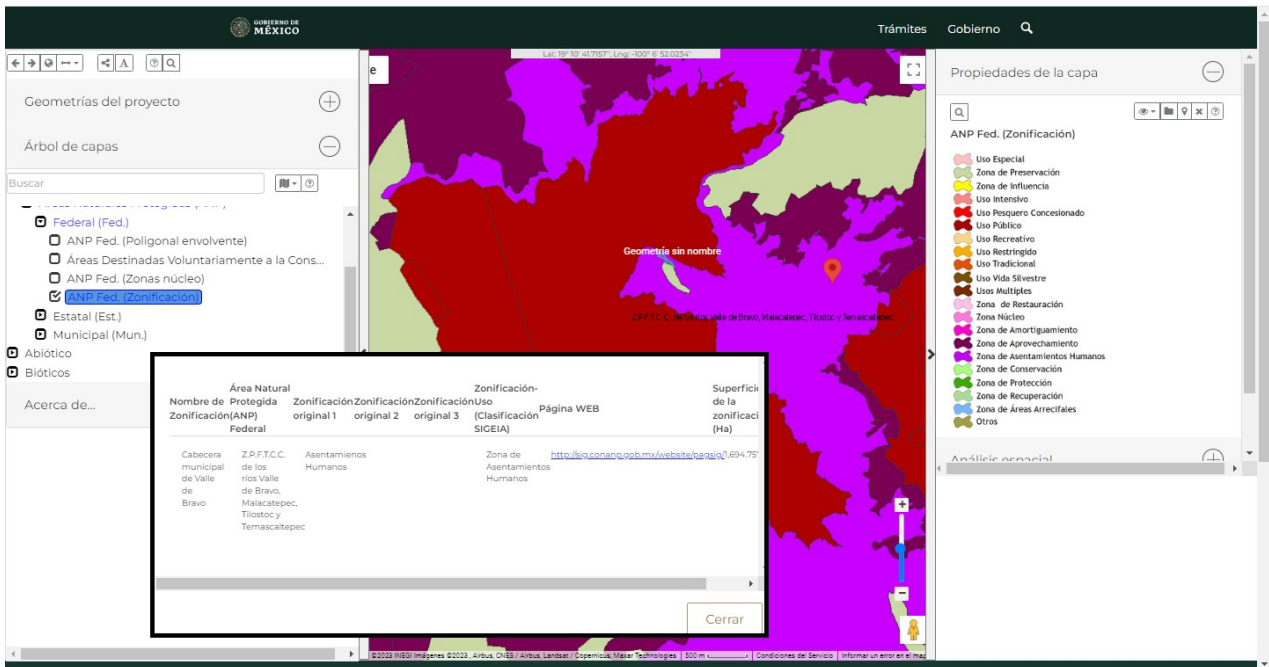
GOBIERNO DE MÉXICO

Trámites Gobierno

Lat: 19° 10' 41.7157", Lng: -100° 6' 52.0234"

Geometrías del proyecto

Árbol de capas

Buscar

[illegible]
Federal (Fed.)
ANP Fed. (Poligonal envolvente)
Áreas Destinadas Voluntariamente a la Cons...
ANP Fed. (Zonas núcleo)
ANP Fed. (Zonificación)
Estatal (Est.)
Municipal (Mun.)
Abiótico
Bióticos

Acerca de...

Geometría sin nombre

Z.P.F.T.C.C. de los ríos Valle de Bravo, Malacatepec, Tilostoc y Temascaltepec

| Nombre de Zonificación | Área Natural Protegida (ANP) Federal | Zonificación original 1 | Zonificación original 2 | Zonificación original 3 | Zonificación-Uso (Clasificación SIGEIA) | Página WEB | Superficie de la zonificaci (Ha) |
|---|---|---|---|---|---|---|---|
| Cabecera municipal de Valle de Bravo | Z.P.F.T.C.C. de los ríos Valle de Bravo, Malacatepec, Tilostoc y Temascaltepec | Asentamienos Humanos | | | Zona de Asentamientos Humanos | http://sig.conanp.gob.mx/website/pagsig/ | 1,694.75 |

Cerrar

©2023 INEGI Imágenes ©2023 , Airbus, CNES / Airbus, Landsat / Copernicus, Maxar Technologies | 500 m | Condiciones del Servicio | Informar un error en el mapa

Propiedades de la capa

ANP Fed. (Zonificación)

Uso Especial
Zona de Preservación
Zona de Influencia
Uso Intensivo
Uso Pesquero Concesionado
Uso Público
Uso Recreativo
Uso Restringido
Uso Tradicional
Uso Vida Silvestre
Usos Multiples
Zona de Restauración
Zona Núcleo
Zona de Amortiguamiento
Zona de Aprovechamiento
Zona de Asentamientos Humanos
Zona de Conservación
Zona de Protección
Zona de Recuperación
Zona de Áreas Arrecifales
Otros

Análisis espacial